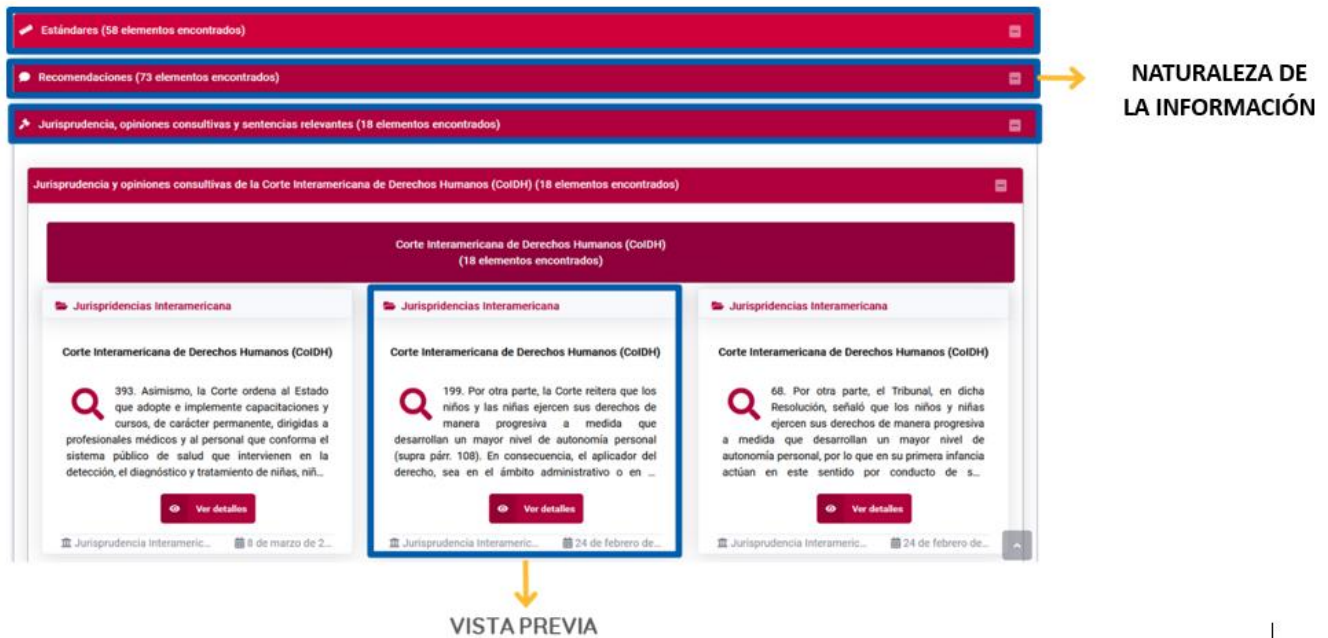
Estándares (58 elementos encontrados)

Recomendaciones (73 elementos encontrados)

NATURALEZA DE LA INFORMACIÓN

Jurisprudencia, opiniones consultivas y sentencias relevantes (18 elementos encontrados)

Jurisprudencia y opiniones consultivas de la Corte Interamericana de Derechos Humanos (CoIDH) (18 elementos encontrados)

Corte Interamericana de Derechos Humanos (CoIDH)
(18 elementos encontrados)

Jurispridencias Interamericana

Corte Interamericana de Derechos Humanos (CoIDH)

393. Asimismo, la Corte ordena al Estado que adopte e implemente capacitaciones y cursos, de carácter permanente, dirigidas a profesionales médicos y al personal que conforma el sistema público de salud que intervienen en la detección, el diagnóstico y tratamiento de niñas, niñ...

Ver detalles

Jurisprudencia Interameric... 8 de marzo de 2...

Jurispridencias Interamericana

Corte Interamericana de Derechos Humanos (CoIDH)

199. Por otra parte, la Corte reitera que los niños y las niñas ejercen sus derechos de manera progresiva a medida que desarrollan un mayor nivel de autonomía personal (supra párr. 108). En consecuencia, el aplicador del derecho, sea en el ámbito administrativo o en ...

Ver detalles

Jurisprudencia Interameric... 24 de febrero de...

Jurispridencias Interamericana

Corte Interamericana de Derechos Humanos (CoIDH)

68. Por otra parte, el Tribunal, en dicha Resolución, señaló que los niños y niñas ejercen sus derechos de manera progresiva a medida que desarrollan un mayor nivel de autonomía personal, por lo que en su primera infancia actúan en este sentido por conducto de s...

Ver detalles

Jurisprudencia Interameric... 24 de febrero de...

VISTA PREVIA